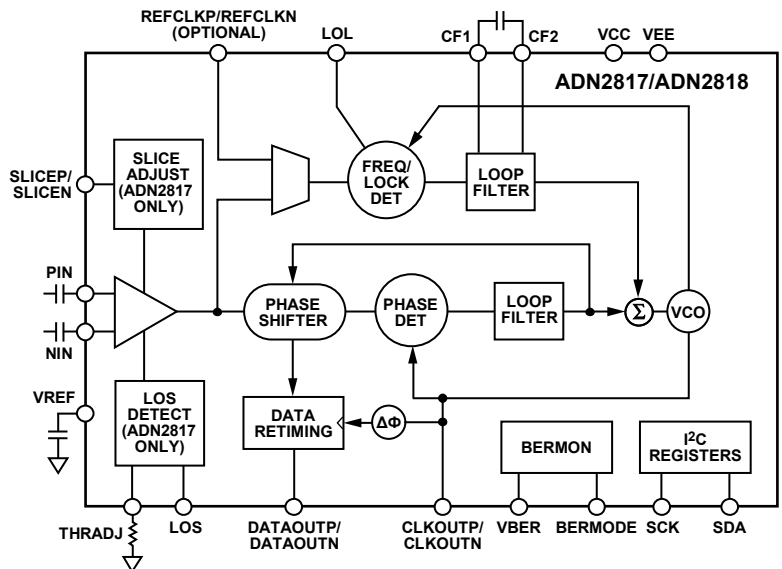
REFCLKP/REFCLKN (OPTIONAL)

LOL

CF1

CF2

VCC

VEE

ADN2817/ADN2818

SLICEP/SLICEN

SLICE ADJUST (ADN2817 ONLY)

FREQ/LOCK DET

LOOP FILTER

PIN

NIN

PHASE SHIFTER

PHASE DET

LOOP FILTER

$\Sigma$

VCO

VREF

LOS DETECT (ADN2817 ONLY)

DATA RETIMING

$\Delta\Phi$

BERMON

I$^2$C REGISTERS

THRADJ

LOS

DATAOUTP/DATAOUTN

CLKOUTP/CLKOUTN

VBER

BERMODE

SCK

SDA